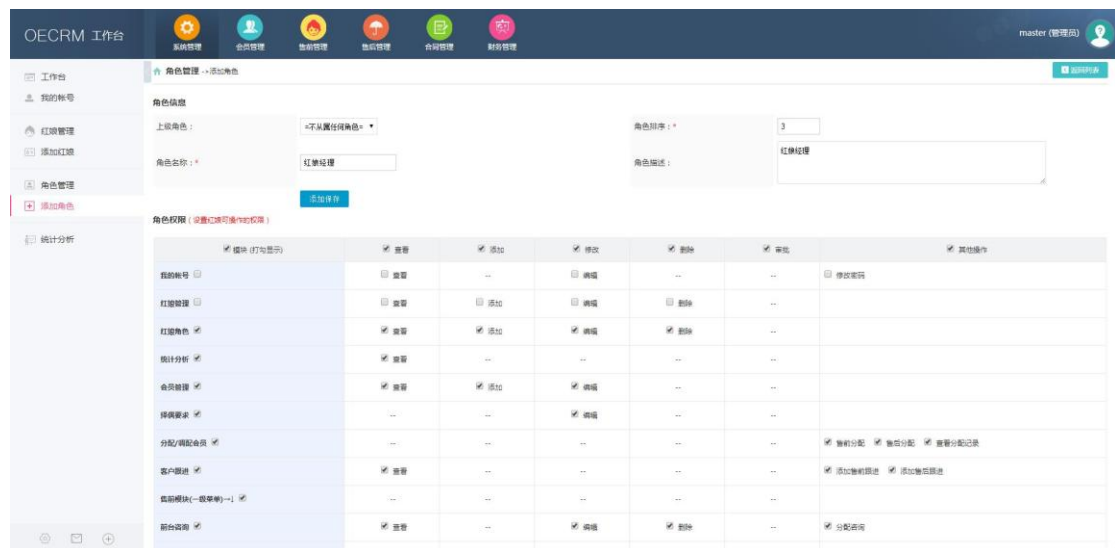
OECRM 工作台

系统管理 会员管理 售前管理 售后管理 合同管理 财务管理

master (管理员)

工作台
我的帐号
红娘管理
添加红娘
角色管理
添加角色
统计分析

角色管理 ->添加角色

返回列表

角色信息

上级角色： =不从属任何角色= ▾
角色排序：* 3
角色名称：* 红娘经理
角色描述： 红娘经理

添加保存

角色权限（设置红娘可操作的权限）

| 模块 (打勾显示) | 查看 | 添加 | 修改 | 删除 | 审批 | 其他操作 |
|---|---|---|---|---|---|---|
| 我的帐号 | 查看 | -- | 编辑 | -- | -- | 修改密码 |
| 红娘管理 | 查看 | 添加 | 编辑 | 删除 | -- | |
| 红娘角色 | 查看 | 添加 | 编辑 | 删除 | -- | |
| 统计分析 | 查看 | -- | -- | -- | -- | |
| 会员管理 | 查看 | 添加 | 编辑 | -- | -- | |
| 择偶要求 | -- | -- | 编辑 | -- | -- | |
| 分配/调配会员 | -- | -- | -- | -- | -- | 售前分配 售后分配 查看分配记录 |
| 客户跟进 | 查看 | -- | -- | -- | -- | 添加售前跟进 添加售后跟进 |
| 售前模块(一级菜单)→↓ | -- | -- | -- | -- | -- | |
| 前台咨询 | 查看 | -- | 编辑 | 删除 | -- | 分配咨询 |